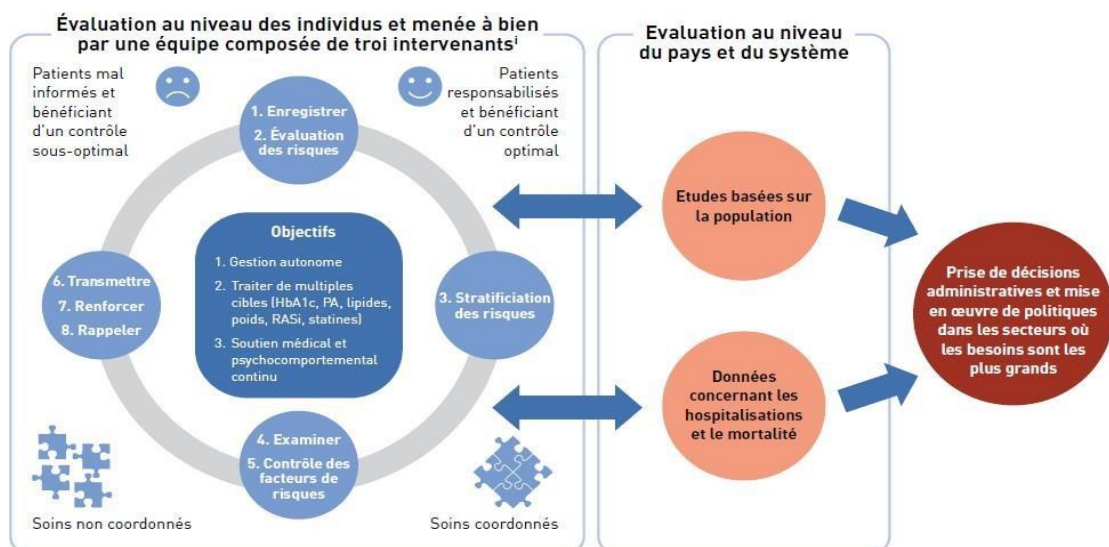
Évaluation au niveau des individus et menée à bien par une équipe composée de troi intervenants$^{i}$

Patients mal informés et bénéficiant d'un contrôle sous-optimal

Patients responsabilisés et bénéficiant d'un contrôle optimal

1. Enregistrer
2. Évaluation des risques

Objectifs
1. Gestion autonome
2. Traiter de multiples cibles (HbA1c, PA, lipides, poids, RASi, statines)
3. Soutien médical et psychocomportemental continu

6. Transmettre
7. Renforcer
8. Rappeler

3. Stratificiation des risques

4. Examiner
5. Contrôle des facteurs de risques

Soins non coordonnés

Soins coordonnés

Evaluation au niveau du pays et du système

Etudes basées sur la population

Données concernant les hospitalisations et le mortalité

Prise de décisions administratives et mise en œuvre de politiques dans les secteurs où les besoins sont les plus grands